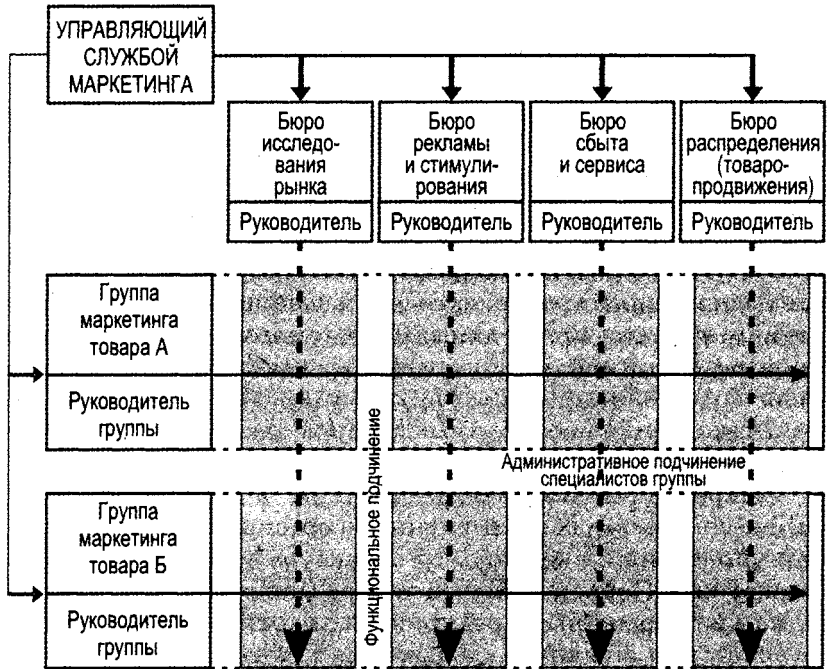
УПРАВЛЯЮЩИЙ СЛУЖБОЙ МАРКЕТИНГА

Бюро исследования рынка

Руководитель

Бюро рекламы и стимулирования

Руководитель

Бюро сбыта и сервиса

Руководитель

Бюро распределения (товаропродвижения)

Руководитель

Группа маркетинга товара А

Руководитель группы

Функциональное подчинение

Административное подчинение специалистов группы

Группа маркетинга товара Б

Руководитель группы